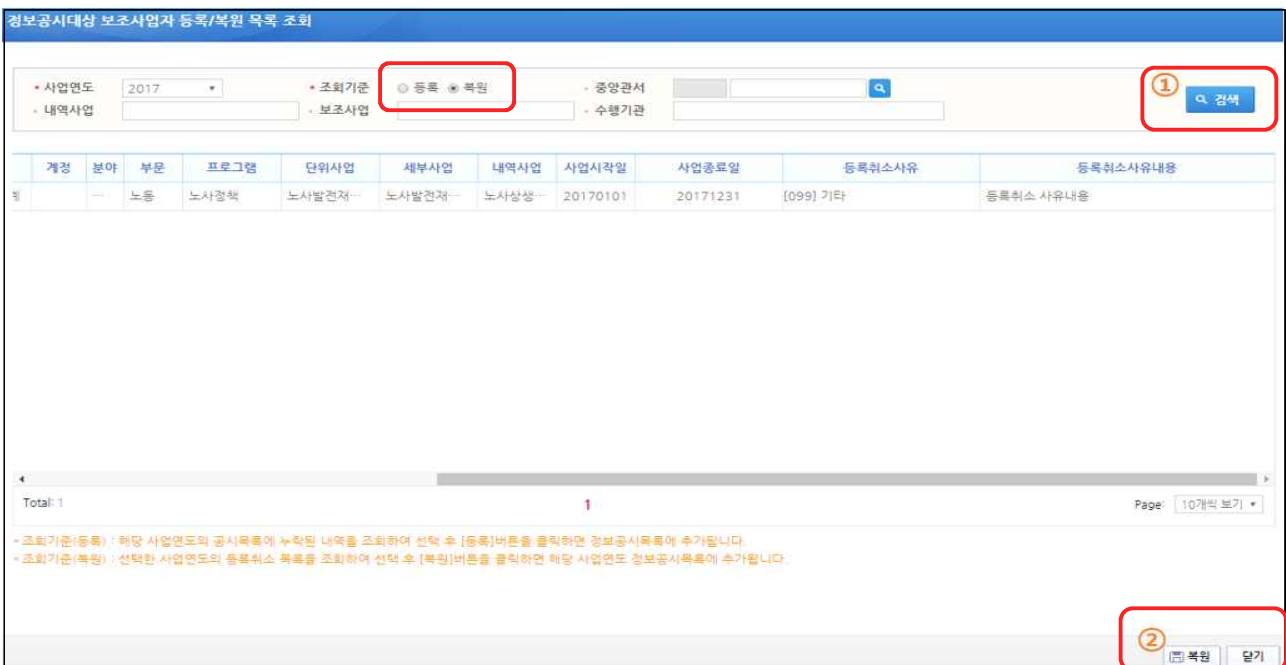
정보공시대상 보조사업자 등록/복원 목록 조회

• 사업연도 2017
• 조회기준 ○ 등록 ◉ 복원
• 중앙관서
• 내역사업
• 보조사업
• 수행기관

① 검색

| 계정 | 분야 | 부문 | 프로그램 | 단위사업 | 세부사업 | 내역사업 | 사업시작일 | 사업종료일 | 등록취소사유 | 등록취소사유내용 |
|---|---|---|---|---|---|---|---|---|---|---|
| | … | 노동 | 노사정책 | 노사발전재… | 노사발전재… | 노사상생… | 20170101 | 20171231 | [099] 기타 | 등록취소 사유내용 |

Total: 1
1
Page: 10개씩 보기

• 조회기준(등록) : 해당 사업연도의 공시목록에 누락된 내역을 조회하여 선택 후 [등록]버튼을 클릭하면 정보공시목록에 추가됩니다.
• 조회기준(복원) : 선택한 사업연도의 등록취소 목록을 조회하여 선택 후 [복원]버튼을 클릭하면 해당 사업연도 정보공시목록에 추가됩니다.

② 복원 닫기